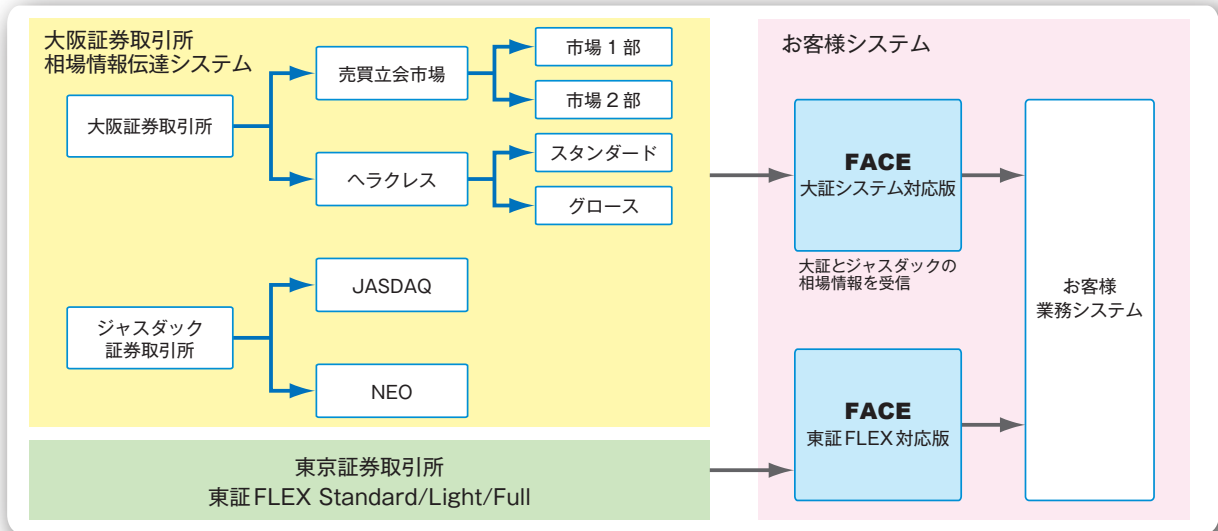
大阪証券取引所
相場情報伝達システム

大阪証券取引所

売買立会市場

市場１部

市場２部

ヘラクレス

スタンダード

グロース

ジャスダック
証券取引所

JASDAQ

NEO

東京証券取引所
東証 FLEX Standard/Light/Full

お客様システム

FACE
大証システム対応版

大証とジャスダックの
相場情報を受信

FACE
東証 FLEX 対応版

お客様
業務システム